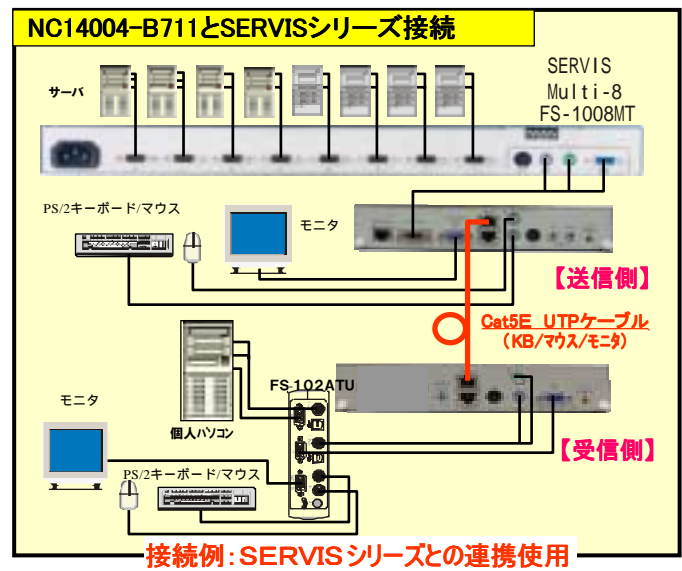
NC14004-B711とSERVISシリーズ接続

サーバ

SERVIS
Multi-8
FS-1008MT

PS/2キーボード/マウス

モニタ

【送信側】

Cat5E UTPケーブル
（KB/マウス/モニタ）

FS-102ATU

個人パソコン

モニタ

【受信側】

PS/2キーボード/マウス

接続例：SERVISシリーズとの連携使用